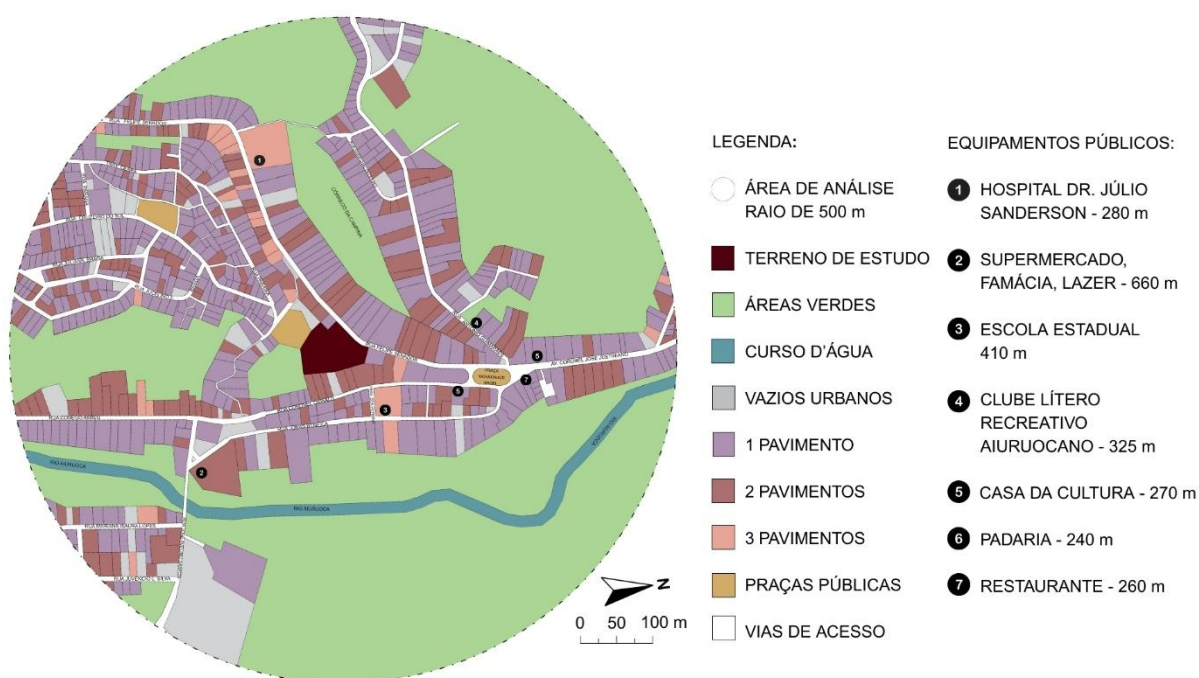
LEGENDA:

ÁREA DE ANÁLISE RAIO DE 500 m

TERRENO DE ESTUDO

ÁREAS VERDES

CURSO D'ÁGUA

VAZIOS URBANOS

1 PAVIMENTO

2 PAVIMENTOS

3 PAVIMENTOS

PRAÇAS PÚBLICAS

VIAS DE ACESSO

EQUIPAMENTOS PÚBLICOS:

1 HOSPITAL DR. JÚLIO SANDERSON - 280 m

2 SUPERMERCADO, FAMÁCIA, LAZER - 660 m

3 ESCOLA ESTADUAL 410 m

4 CLUBE LÍTERO RECREATIVO AIURUOCANO - 325 m

5 CASA DA CULTURA - 270 m

6 PADARIA - 240 m

7 RESTAURANTE - 260 m

N

0 50 100 m

1 2 3 4 5 6 7

RIO AIURUOCA

RIO AIURUOCA

RIO AIURUOCA

CÓRREGO DA CAMPINA

AV. CORONEL JOSÉ JUSTINIANO

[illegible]